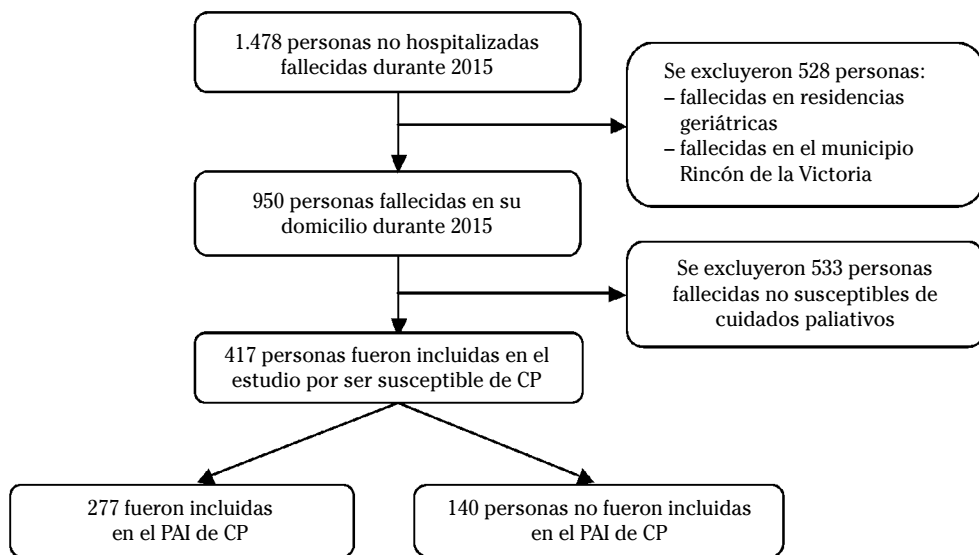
1.478 personas no hospitalizadas fallecidas durante 2015

Se excluyeron 528 personas:
– fallecidas en residencias geriátricas
– fallecidas en el municipio Rincón de la Victoria

950 personas fallecidas en su domicilio durante 2015

Se excluyeron 533 personas fallecidas no susceptibles de cuidados paliativos

417 personas fueron incluidas en el estudio por ser susceptible de CP

277 fueron incluidas en el PAI de CP

140 personas no fueron incluidas en el PAI de CP